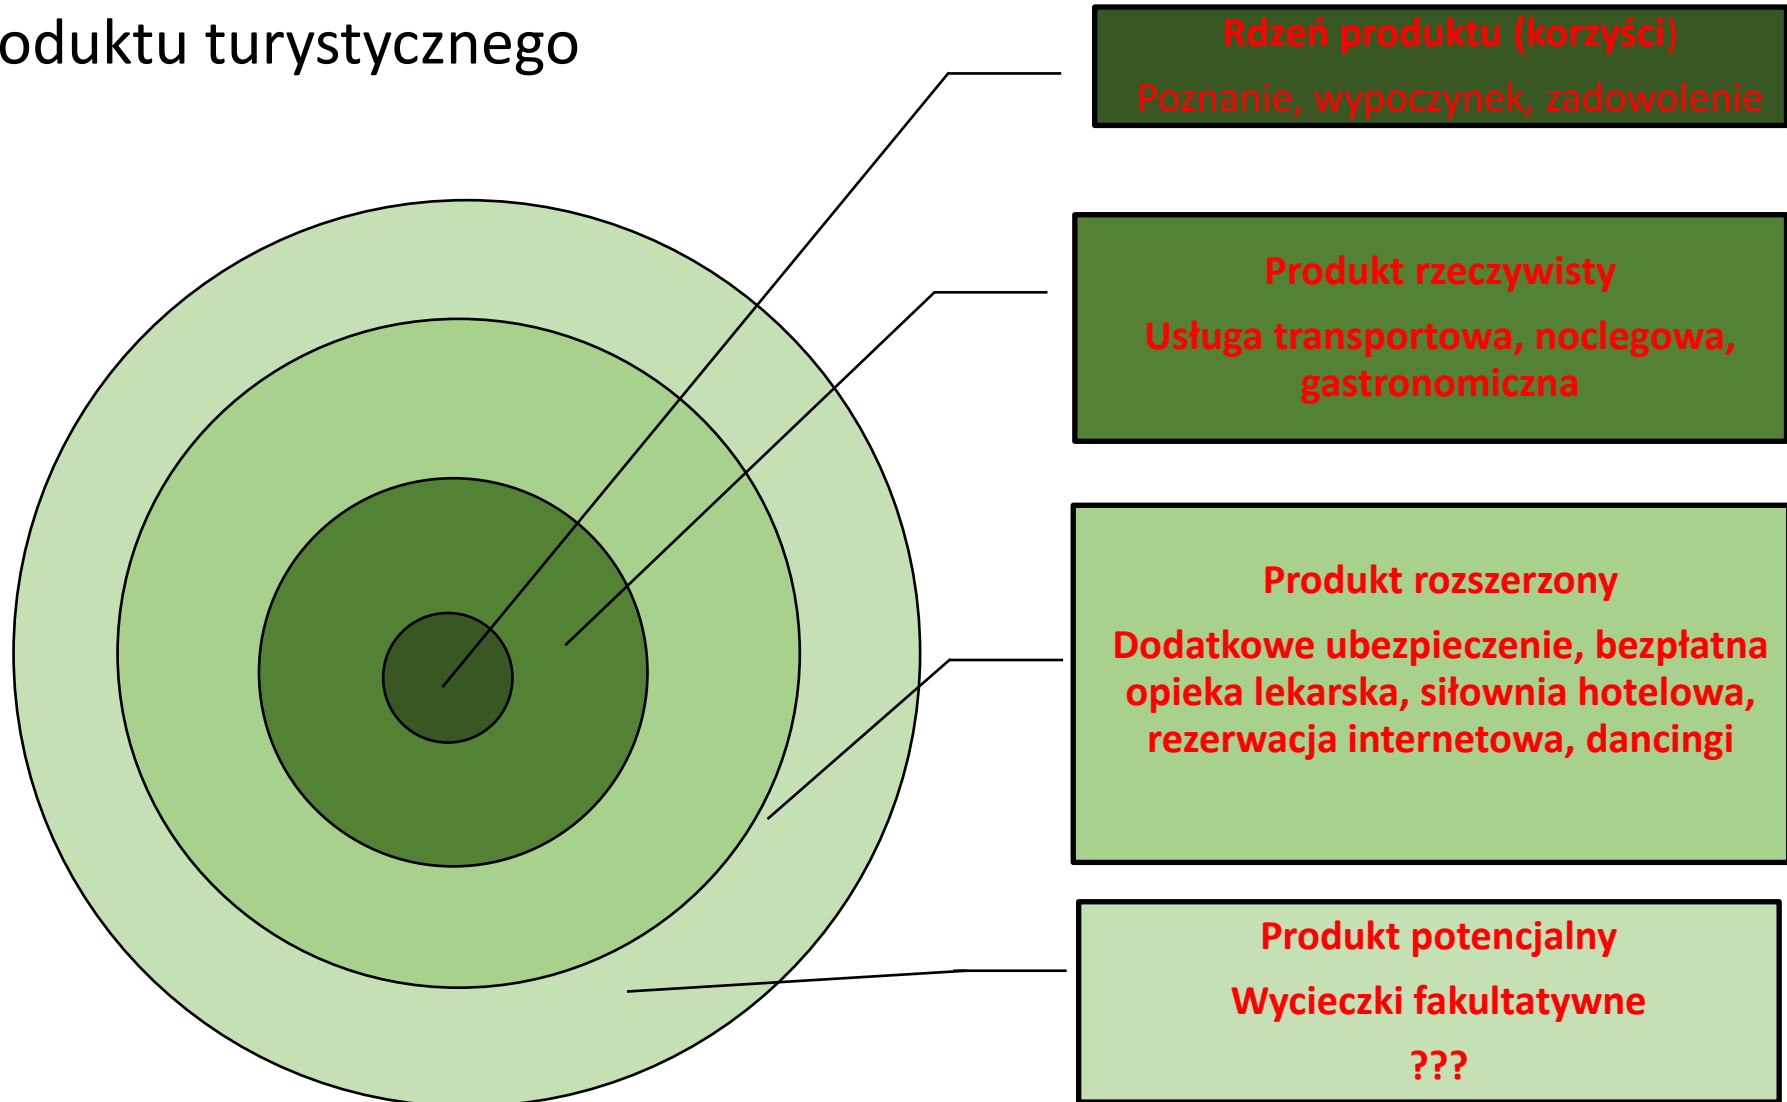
oduktu turystycznego

Rdzeń produktu (korzyści)

Poznanie, wypoczynek, zadowolenie

Produkt rzeczywisty

Usługa transportowa, noclegowa, gastronomiczna

Produkt rozszerzony

Dodatkowe ubezpieczenie, bezpłatna opieka lekarska, siłownia hotelowa, rezerwacja internetowa, dancingi

Produkt potencjalny

Wycieczki fakultatywne

???